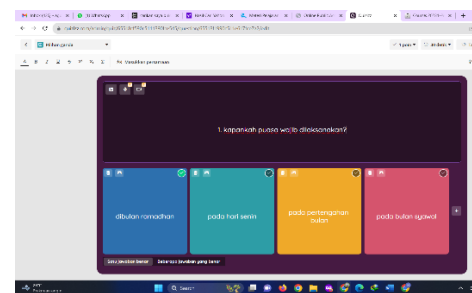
1. kapankah puasa wajib dilaksanakan?

dibulan ramadhan

pada hari senin

pada pertengahan bulan

pada bulan syawal

Satu jawaban benar

Beberapa jawaban yang benar

Tambahkan penjelasan

Pilihan ganda

Search